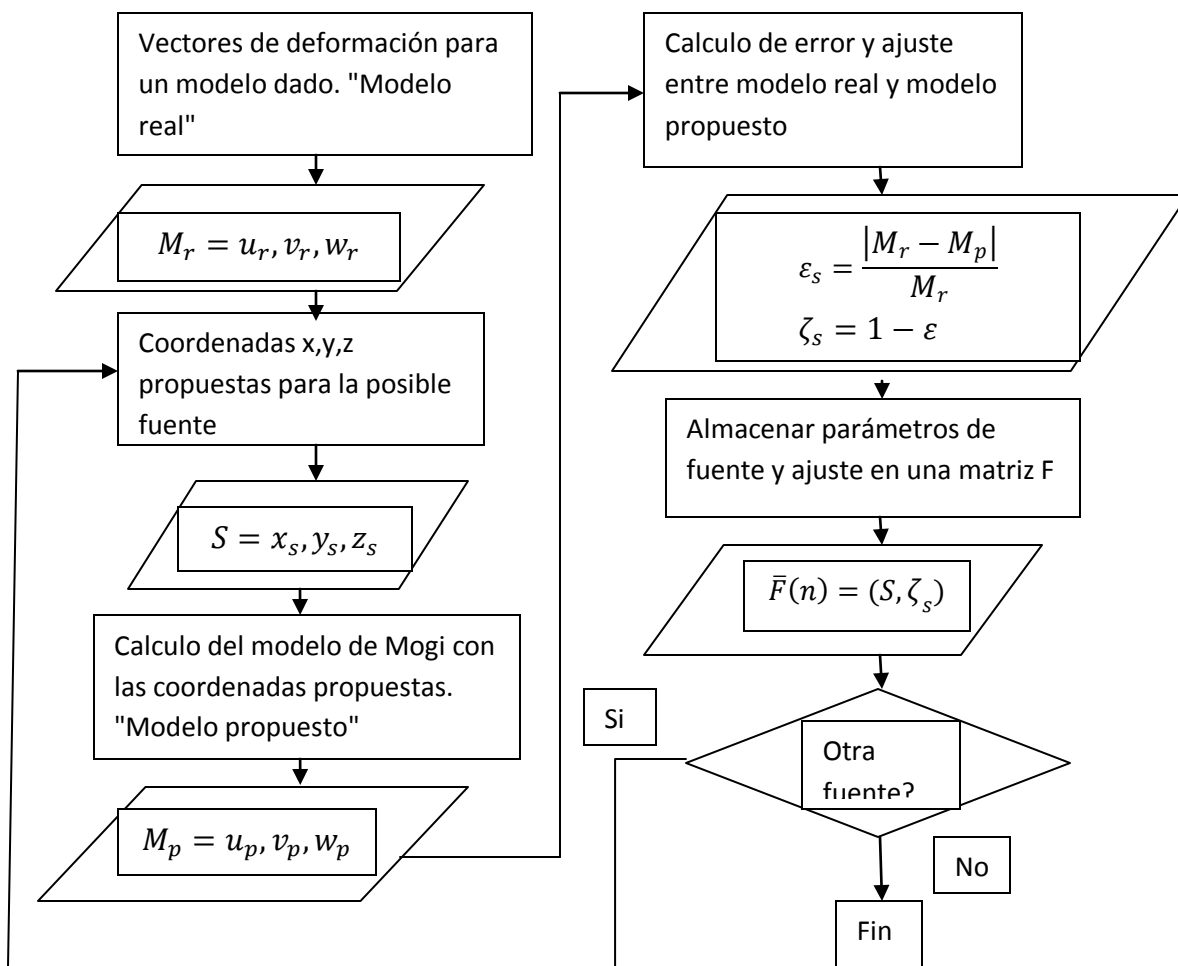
Vectores de deformación para un modelo dado. "Modelo real"

$M_r = u_r, v_r, w_r$

Coordenadas x,y,z propuestas para la posible fuente

$S = x_s, y_s, z_s$

Calculo del modelo de Mogi con las coordenadas propuestas. "Modelo propuesto"

$M_p = u_p, v_p, w_p$

Calculo de error y ajuste entre modelo real y modelo propuesto

$\varepsilon_s = \frac{|M_r - M_p|}{M_r}$
$\zeta_s = 1 - \varepsilon$

Almacenar parámetros de fuente y ajuste en una matriz F

$\bar{F}(n) = (S, \zeta_s)$

Si

Otra fuente?

No

Fin